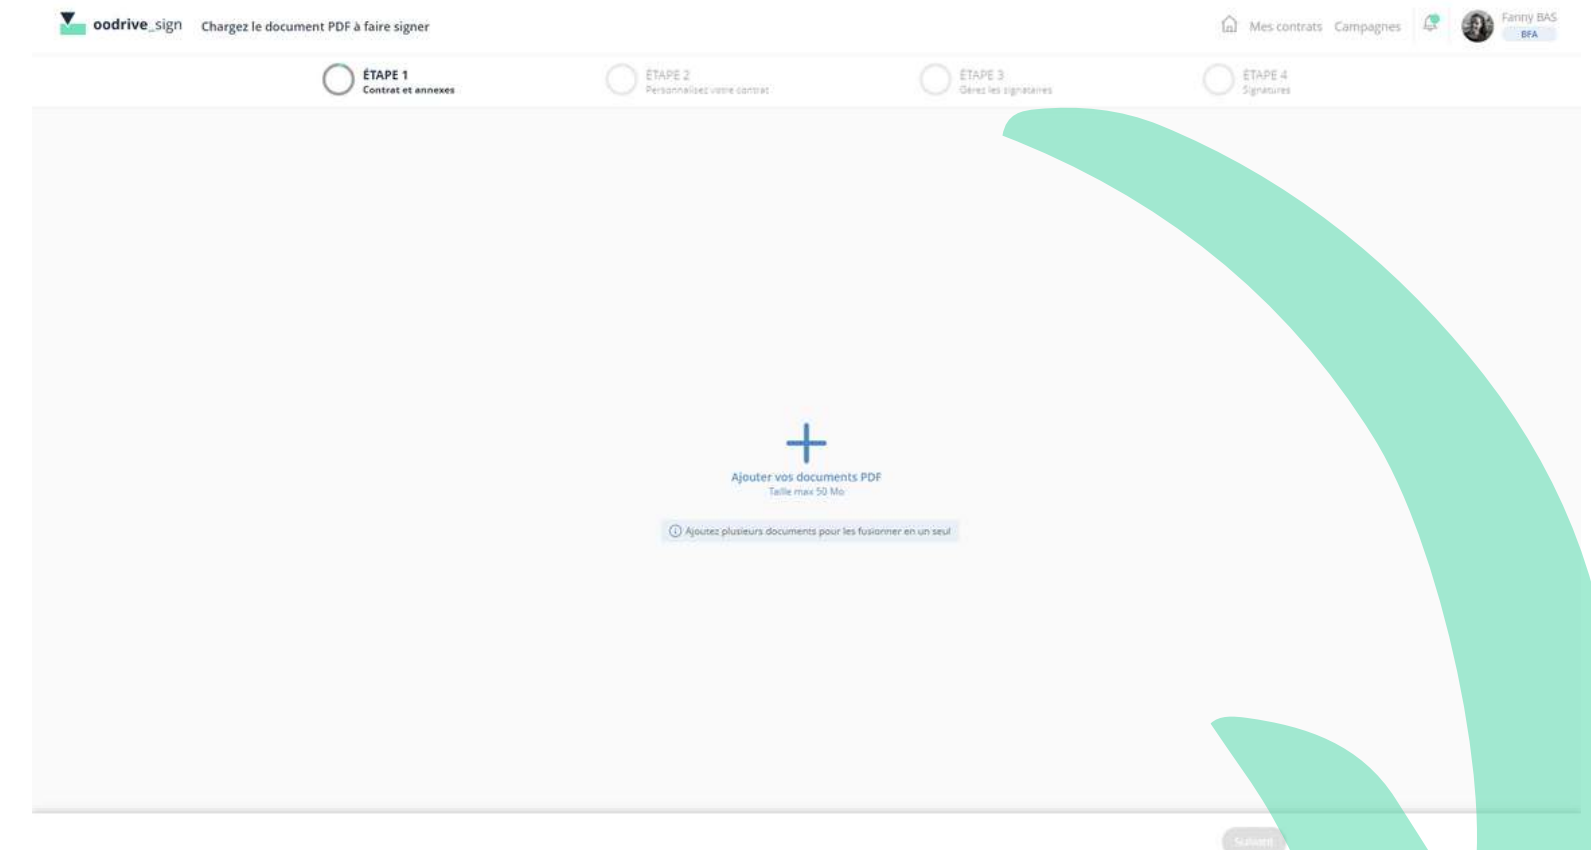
oodrive_sign Chargez le document PDF à faire signer

Mes contrats Campagnes Fanny BAS BFA

ÉTAPE 1 Contrat et annexes

ÉTAPE 2 Personnalisez votre contrat

ÉTAPE 3 Gérez les signataires

ÉTAPE 4 Signatures

+

Ajouter vos documents PDF
Taille max 50 Mo

Ajoutez plusieurs documents pour les fusionner en un seul

Suivant